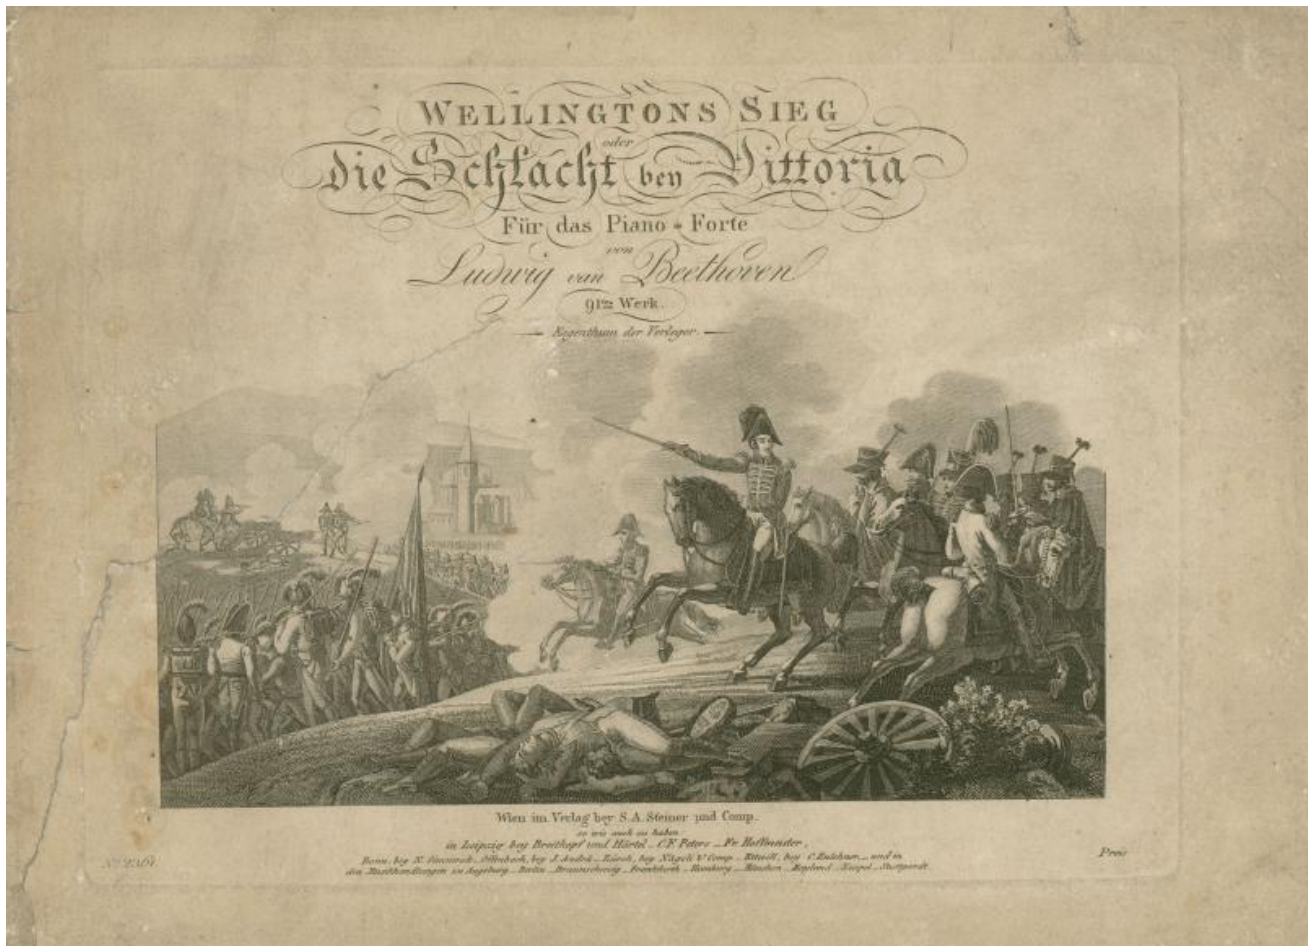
WELLINGTONS SIEG
oder
die Schlacht bey Vittoria
Für das Piano-Forte
von
Ludwig van Beethoven
91tes Werk.
Eigenthum der Verleger.

Wien im Verlag bey S.A. Steiner und Comp.
so wie auch zu haben
in Leipzig bey Breitkopf und Härtel . C.F. Peters . Fr. Hofmeister ,
Bonn, bey N. Simrock . Offenbach, bey J. André . Zürich, bey Nägeli & Comp . Kassel, bey C. Luckhardt , und in den Musikhandlungen zu Augsburg . Berlin . Braunschweig . Frankfurth . Hamburg . München . Mayland . Neapel . Stuttgard .

No. 2361

Preis